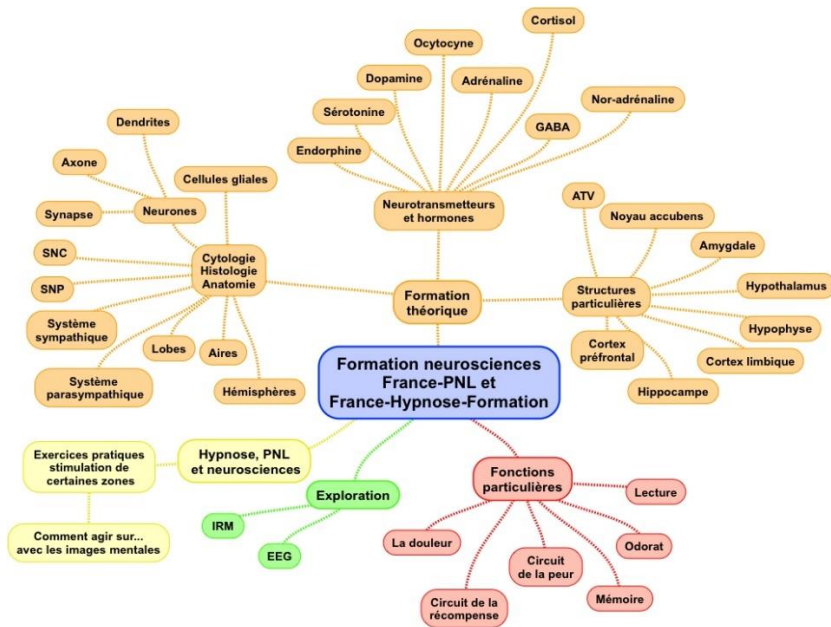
Formation neurosciences
France-PNL et
France-Hypnose-Formation

Formation théorique

Neurotransmetteurs et hormones

Endorphine

Sérotonine

Dopamine

Ocytocyne

Adrénaline

Cortisol

GABA

Nor-adrénaline

Cytologie Histologie Anatomie

Neurones

Dendrites

Axone

Synapse

Cellules gliales

SNC

SNP

Système sympathique

Système parasympathique

Lobes

Aires

Hémisphères

Structures particulières

ATV

Noyau accubens

Amygdale

Hypothalamus

Hypophyse

Cortex limbique

Hippocampe

Cortex préfrontal

Hypnose, PNL et neurosciences

Exercices pratiques stimulation de certaines zones

Comment agir sur... avec les images mentales

Exploration

IRM

EEG

Fonctions particulières

Lecture

Odorat

Mémoire

Circuit de la peur

La douleur

Circuit de la récompense